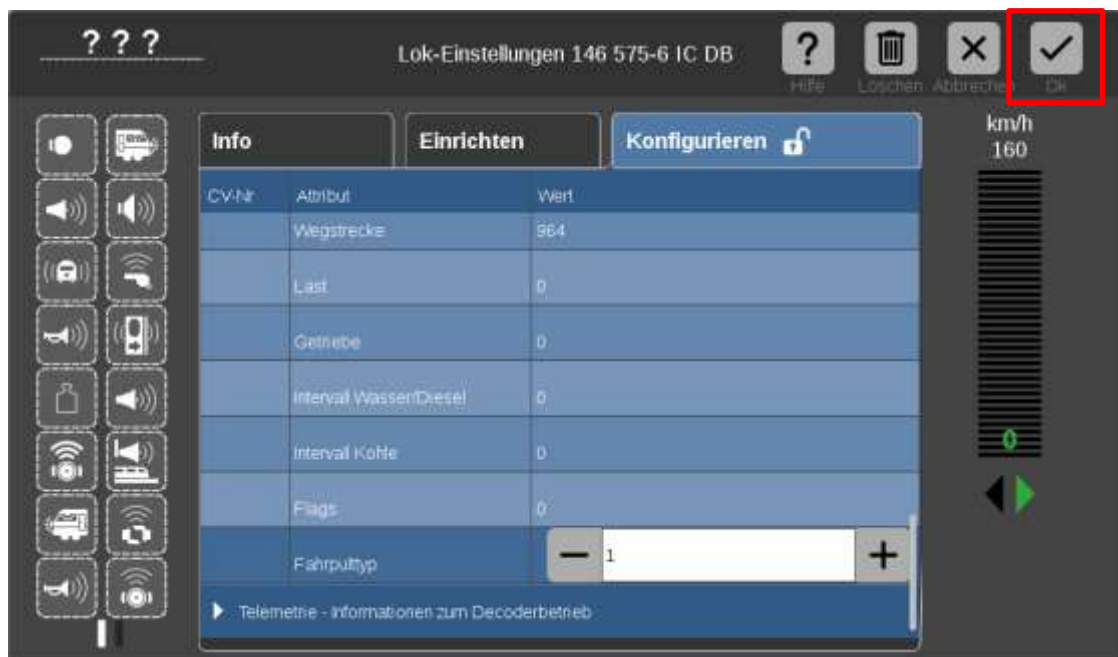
? ? ?

Lok-Einstellungen 146 575-6 IC DB

Hilfe Löschen Abbrechen Ok

Info | Einrichten | Konfigurieren

km/h
160

| CV-Nr | Attribut | Wert |
|---|---|---|
| | Wegstrecke | 964 |
| | Last | 0 |
| | Getriebe | 0 |
| | Intervall Wasser/Diesel | 0 |
| | Intervall Kohle | 0 |
| | Flags | 0 |
| | Fahrpulttyp | 1 |

Telemetrie - Informationen zum Decoderbetrieb

0